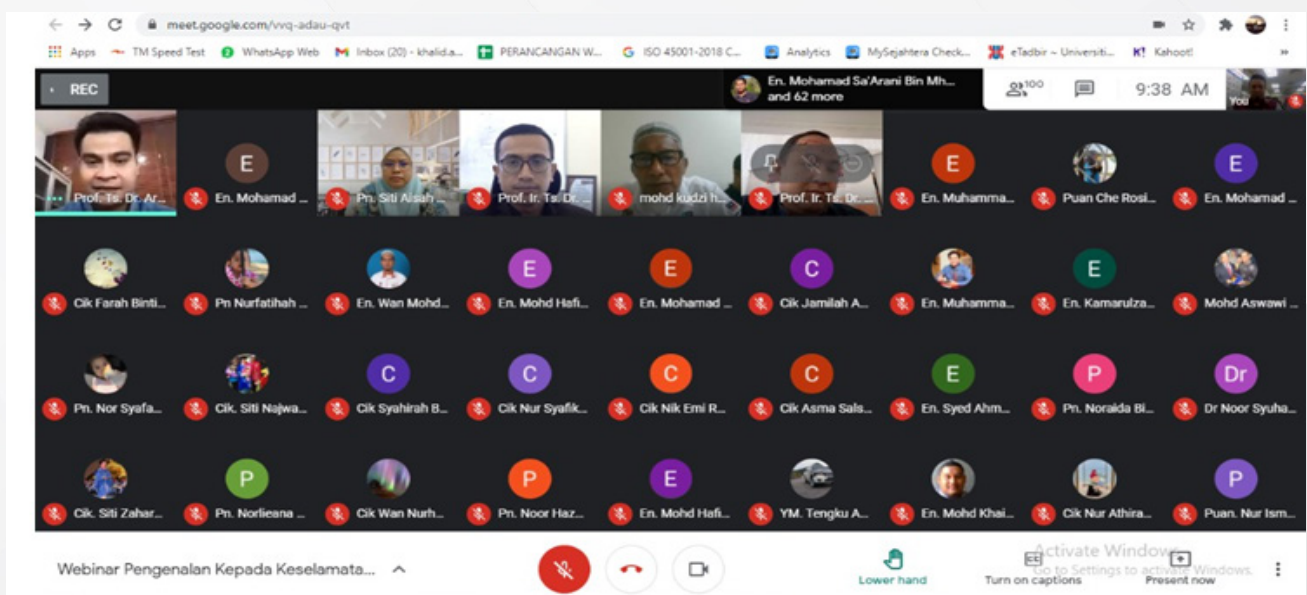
meet.google.com/vvq-adau-qvt

Apps TM Speed Test WhatsApp Web Inbox (20) - khalid.a... PERANCANGAN W... ISO 45001-2018 C... Analytics MySejahtera Check... eTadbir ~ Universiti... Kahoot!

REC

En. Mohamad Sa'Arani Bin Mh... and 62 more

100

9:38 AM

You

Prof. Ts. Dr. Ar...
E En. Mohamad ...
Pn. Siti Aisah ...
Prof. Ir. Ts. Dr. ...
mohd kudzi h...
Prof. Ir. Ts. Dr. ...
E En. Muhamma...
Puan Che Rosi...
E En. Mohamad ...

Cik Farah Binti...
Pn Nurfatihah ...
En. Wan Mohd...
E En. Mohd Hafi...
E En. Mohamad ...
C Cik Jamilah A...
En. Muhamma...
E En. Kamarulza...
Mohd Aswawi ...

Pn. Nor Syafa...
Cik. Siti Najwa...
C Cik Syahirah B...
C Cik Nur Syafik...
C Cik Nik Emi R...
C Cik Asma Sals...
E En. Syed Ahm...
P Pn. Noraida Bi...
Dr Dr Noor Syuha...

Cik. Siti Zahar...
P Pn. Norlieana ...
Cik Wan Nurh...
P Pn. Noor Haz...
E En. Mohd Hafi...
YM. Tengku A...
En. Mohd Khai...
Cik Nur Athira...
P Puan. Nur Ism...

Webinar Pengenalan Kepada Keselamata...

Lower hand
Turn on captions
Present now

Activate Windows
Go to Settings to activate Windows.